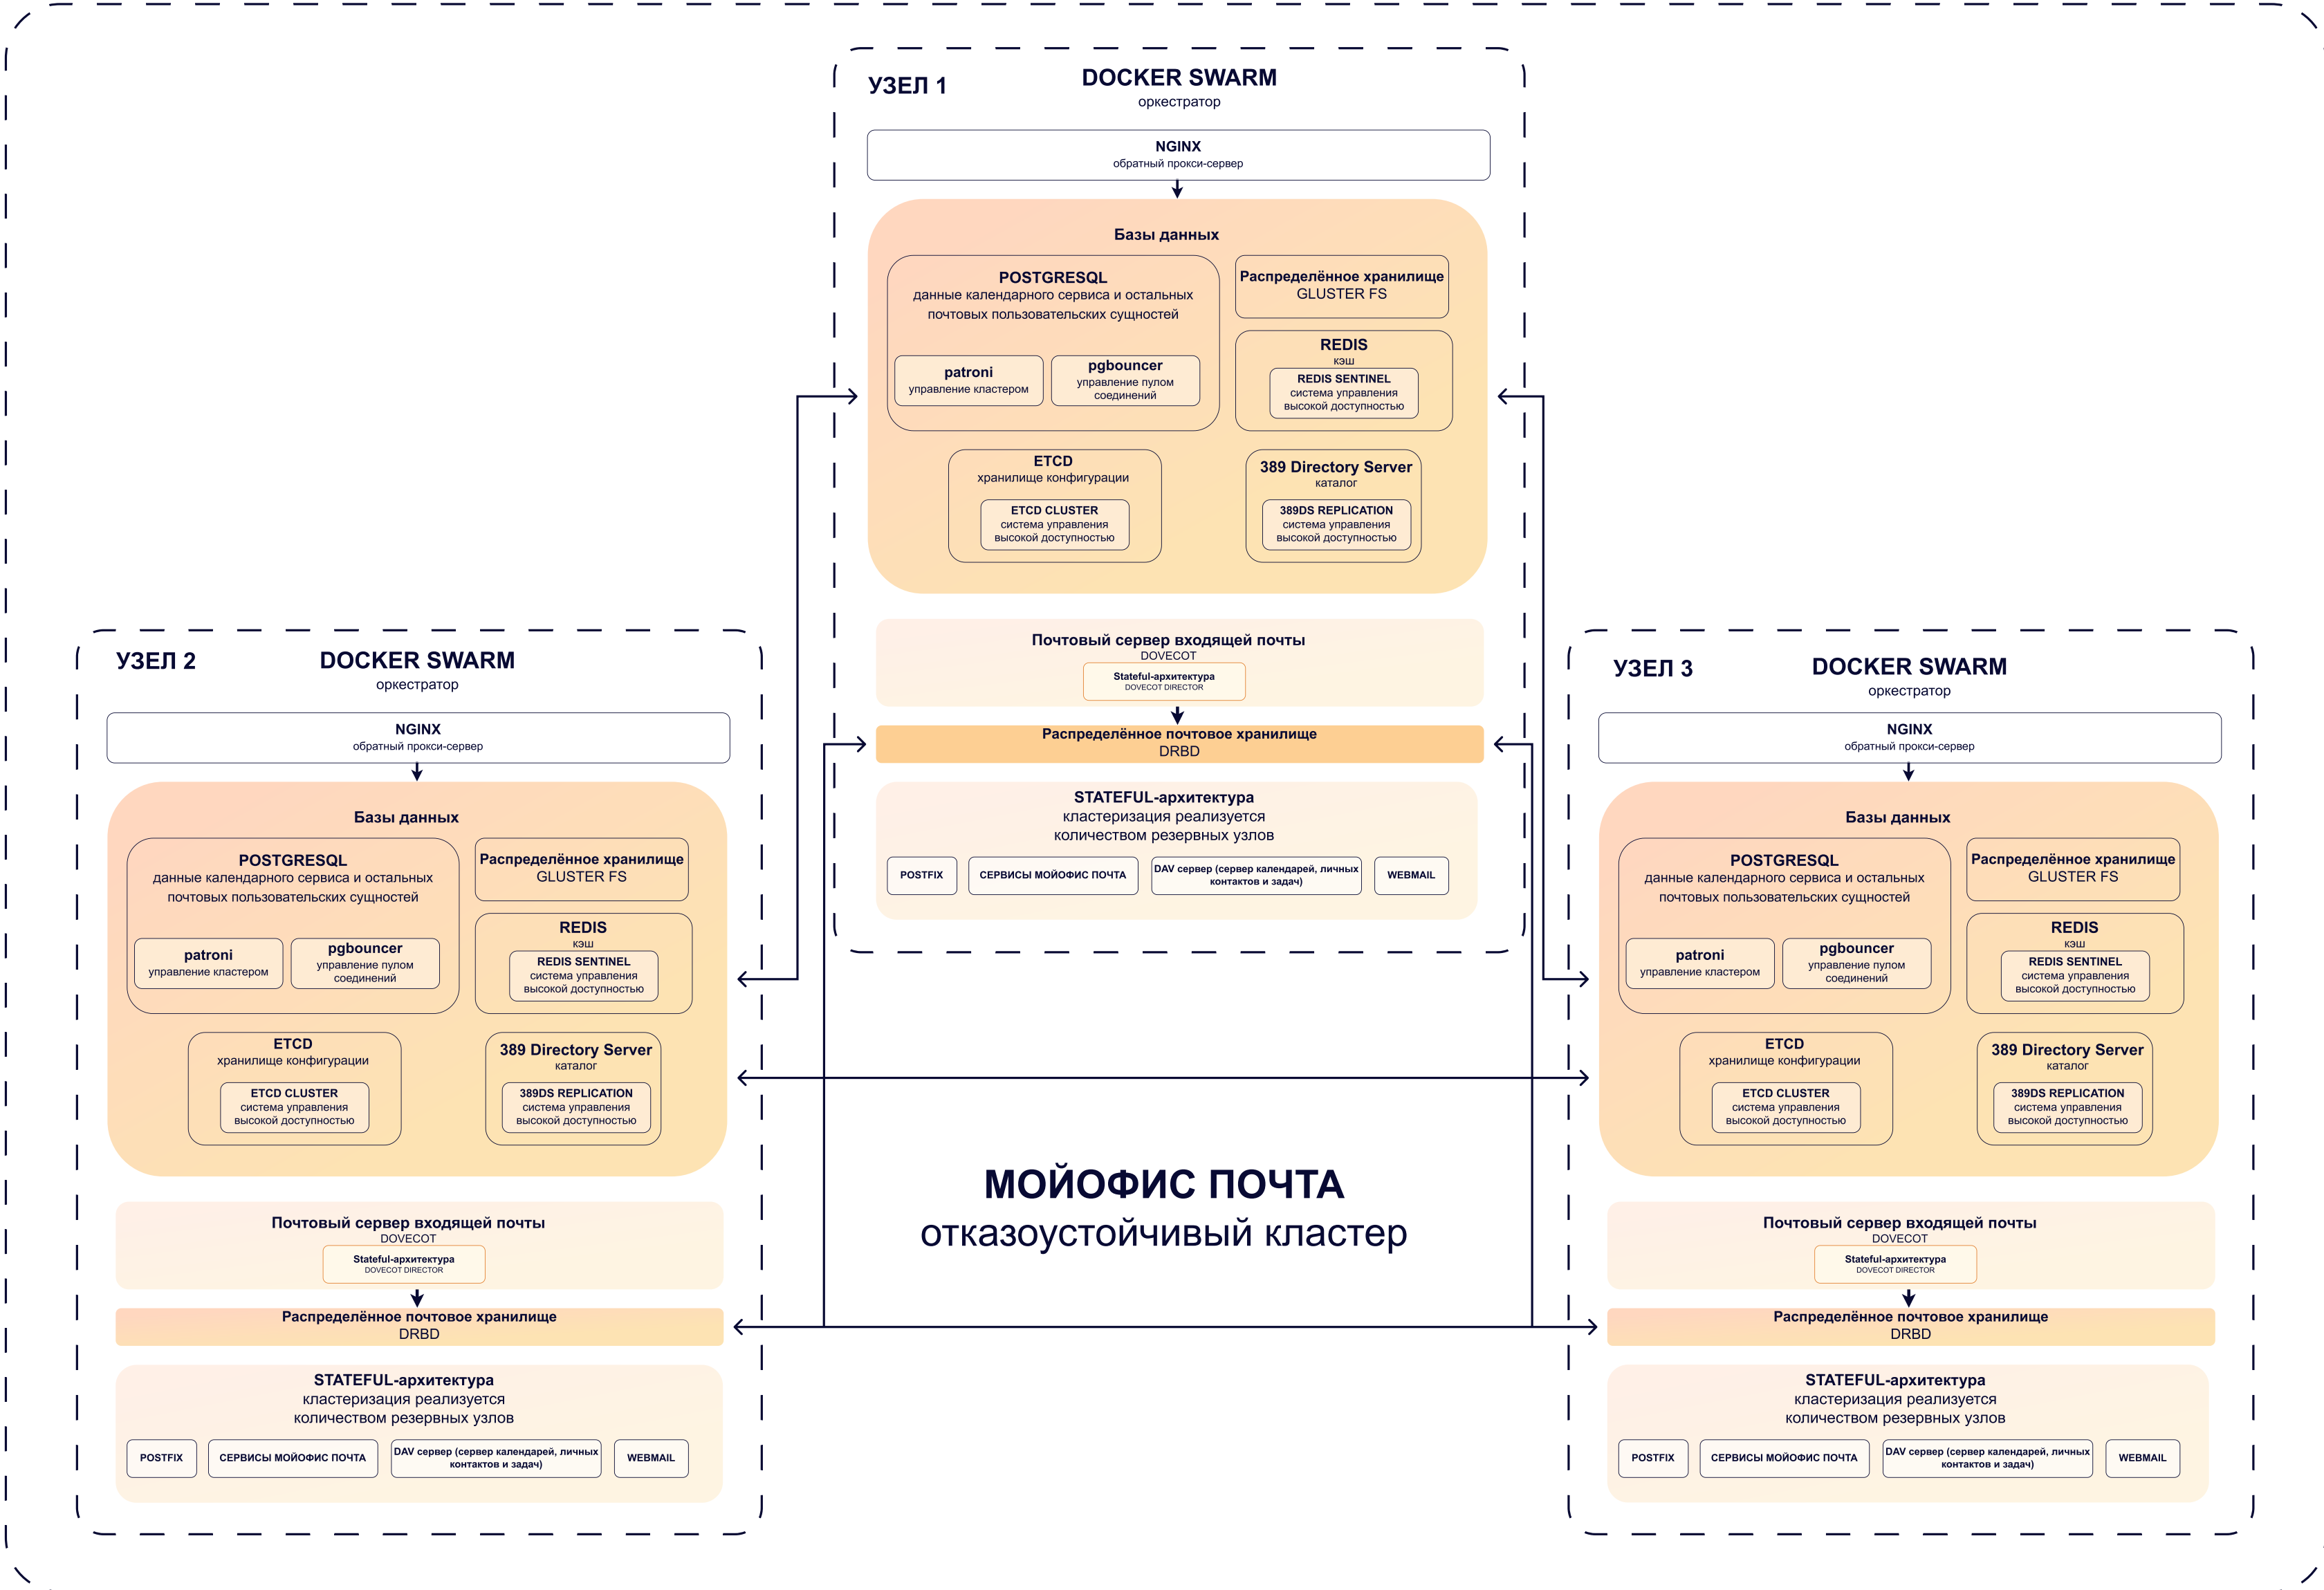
УЗЕЛ 1

DOCKER SWARM
оркестратор

NGINX
обратный прокси-сервер

Базы данных

POSTGRESQL
данные календарного сервиса и остальных почтовых пользовательских сущностей

patroni
управление кластером

pgbouncer
управление пулом соединений

Распределённое хранилище
GLUSTER FS

REDIS
кэш

REDIS SENTINEL
система управления высокой доступностью

ETCD
хранилище конфигурации

ETCD CLUSTER
система управления высокой доступностью

389 Directory Server
каталог

389DS REPLICATION
система управления высокой доступностью

Почтовый сервер входящей почты
DOVECOT

Stateful-архитектура
DOVECOT DIRECTOR

Распределённое почтовое хранилище
DRBD

STATEFUL-архитектура
кластеризация реализуется количеством резервных узлов

POSTFIX

СЕРВИСЫ МОЙОФИС ПОЧТА

DAV сервер (сервер календарей, личных контактов и задач)

WEBMAIL

УЗЕЛ 2

DOCKER SWARM
оркестратор

NGINX
обратный прокси-сервер

Базы данных

POSTGRESQL
данные календарного сервиса и остальных почтовых пользовательских сущностей

patroni
управление кластером

pgbouncer
управление пулом соединений

Распределённое хранилище
GLUSTER FS

REDIS
кэш

REDIS SENTINEL
система управления высокой доступностью

ETCD
хранилище конфигурации

ETCD CLUSTER
система управления высокой доступностью

389 Directory Server
каталог

389DS REPLICATION
система управления высокой доступностью

Почтовый сервер входящей почты
DOVECOT

Stateful-архитектура
DOVECOT DIRECTOR

Распределённое почтовое хранилище
DRBD

STATEFUL-архитектура
кластеризация реализуется количеством резервных узлов

POSTFIX

СЕРВИСЫ МОЙОФИС ПОЧТА

DAV сервер (сервер календарей, личных контактов и задач)

WEBMAIL

МОЙОФИС ПОЧТА
отказоустойчивый кластер

УЗЕЛ 3

DOCKER SWARM
оркестратор

NGINX
обратный прокси-сервер

Базы данных

POSTGRESQL
данные календарного сервиса и остальных почтовых пользовательских сущностей

patroni
управление кластером

pgbouncer
управление пулом соединений

Распределённое хранилище
GLUSTER FS

REDIS
кэш

REDIS SENTINEL
система управления высокой доступностью

ETCD
хранилище конфигурации

ETCD CLUSTER
система управления высокой доступностью

389 Directory Server
каталог

389DS REPLICATION
система управления высокой доступностью

Почтовый сервер входящей почты
DOVECOT

Stateful-архитектура
DOVECOT DIRECTOR

Распределённое почтовое хранилище
DRBD

STATEFUL-архитектура
кластеризация реализуется количеством резервных узлов

POSTFIX

СЕРВИСЫ МОЙОФИС ПОЧТА

DAV сервер (сервер календарей, личных контактов и задач)

WEBMAIL